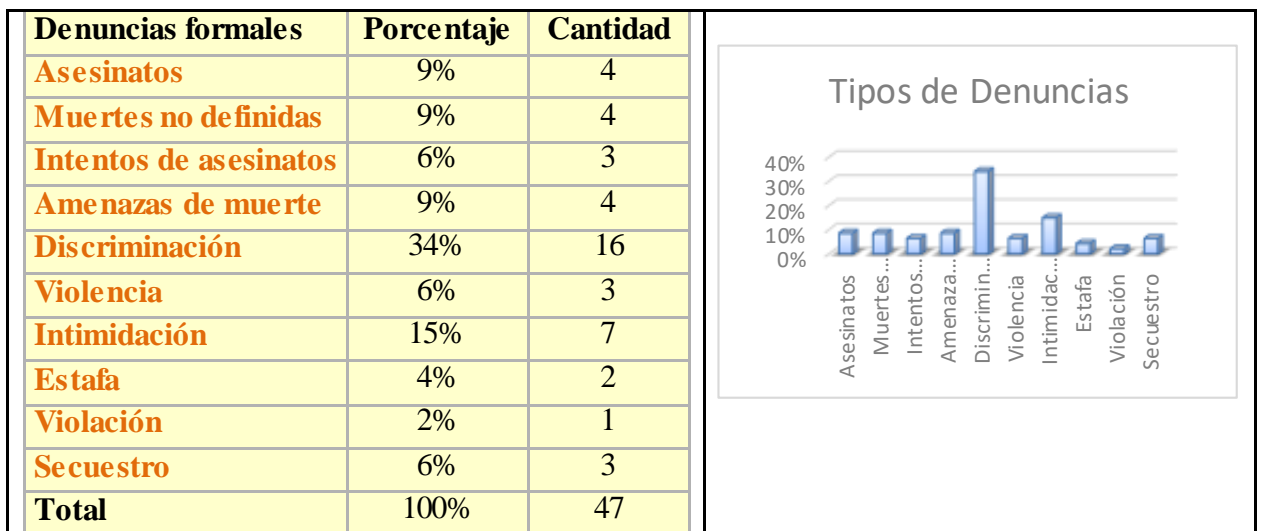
| Denuncias formales | Porcentaje | Cantidad |
|---|---|---|
| Asesinatos | 9% | 4 |
| Muertes no definidas | 9% | 4 |
| Intentos de asesinatos | 6% | 3 |
| Amenazas de muerte | 9% | 4 |
| Discriminación | 34% | 16 |
| Violencia | 6% | 3 |
| Intimidación | 15% | 7 |
| Estafa | 4% | 2 |
| Violación | 2% | 1 |
| Secuestro | 6% | 3 |
| Total | 100% | 47 |

Tipos de Denuncias

40%
30%
20%
10%
0%

Asesinatos
Muertes...
Intentos...
Amenaza...
Discrimin...
Violencia
Intimidac...
Estafa
Violación
Secuestro